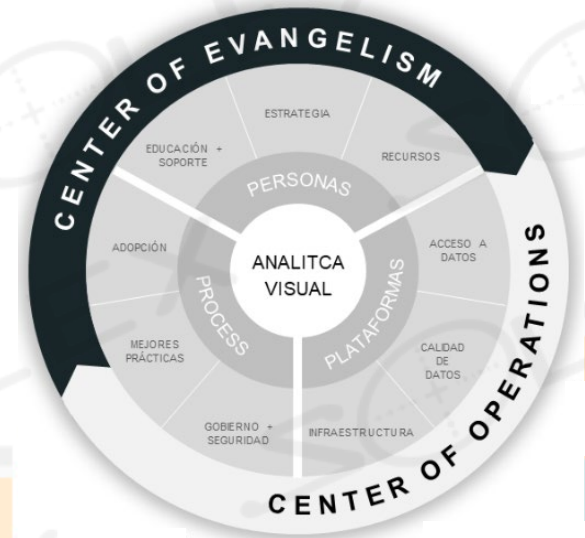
CENTER OF EVANGELISM

CENTER OF OPERATIONS

ESTRATEGIA

RECURSOS

ACCESO A DATOS

CALIDAD DE DATOS

INFRAESTRUCTURA

GOBIERNO + SEGURIDAD

MEJORES PRÁCTICAS

ADOPCIÓN

EDUCACIÓN + SOPORTE

PERSONAS

PLATAFORMAS

PROCESS

ANALITCA VISUAL